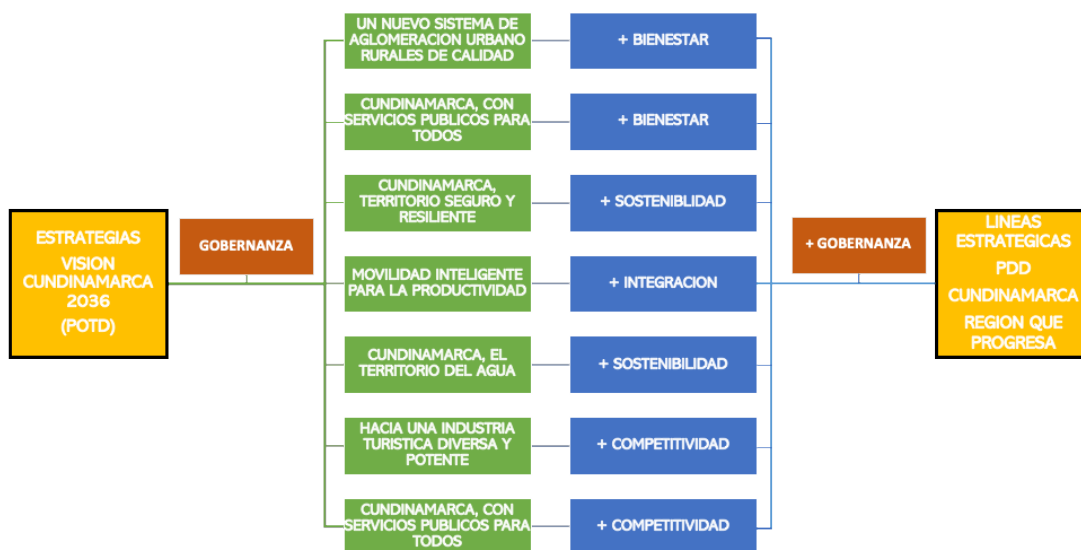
ESTRATEGIAS VISION CUNDINAMARCA 2036 (POTD)

GOBERNANZA

UN NUEVO SISTEMA DE AGLOMERACION URBANO RURALES DE CALIDAD

+ BIENESTAR

CUNDINAMARCA, CON SERVICIOS PUBLICOS PARA TODOS

+ BIENESTAR

CUNDINAMARCA, TERRITORIO SEGURO Y RESILIENTE

+ SOSTENIBLIDAD

MOVILIDAD INTELIGENTE PARA LA PRODUCTIVIDAD

+ INTEGRACION

CUNDINAMARCA, EL TERRITORIO DEL AGUA

+ SOSTENIBILIDAD

HACIA UNA INDUSTRIA TURISTICA DIVERSA Y POTENTE

+ COMPETITIVIDAD

CUNDINAMARCA, CON SERVICIOS PUBLICOS PARA TODOS

+ COMPETITIVIDAD

+ GOBERNANZA

LINEAS ESTRATEGICAS PDD CUNDINAMARCA REGION QUE PROGRESA